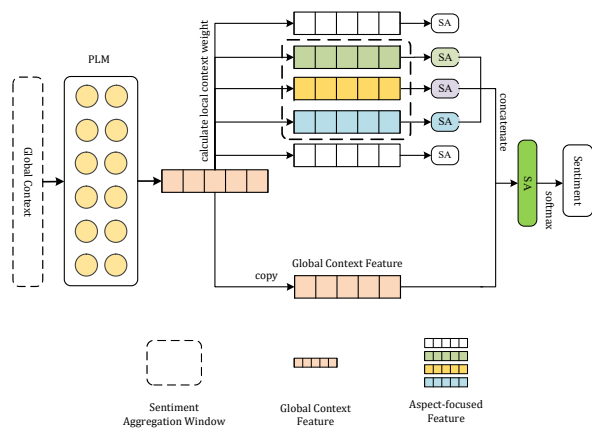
PLM

Global Context

calculate local context weight

SA

SA

SA

SA

SA

concatenate

SA

softmax

Sentiment

copy

Global Context Feature

Sentiment Aggregation Window

Global Context Feature

Aspect-focused Feature